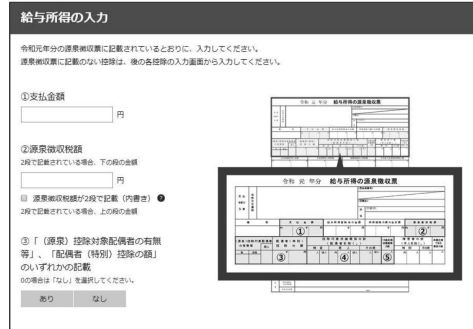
給与所得の入力

令和元年分の源泉徴収票に記載されているとおりに、入力してください。
源泉徴収票に記載のない控除は、後の各控除の入力画面から入力してください。

①支払金額

円

②源泉徴収税額
2段で記載されている場合、下の段の金額

円

源泉徴収税額が2段で記載（内書き）
2段で記載されている場合、上の段の金額

③「（源泉）控除対象配偶者の有無等」、「配偶者（特別）控除の額」のいずれかの記載
0の場合は「なし」を選択してください。

あり　なし

令和 元 年分　給与所得の源泉徴収票

令和 元 年分　給与所得の源泉徴収票

①

②

③

④

⑤